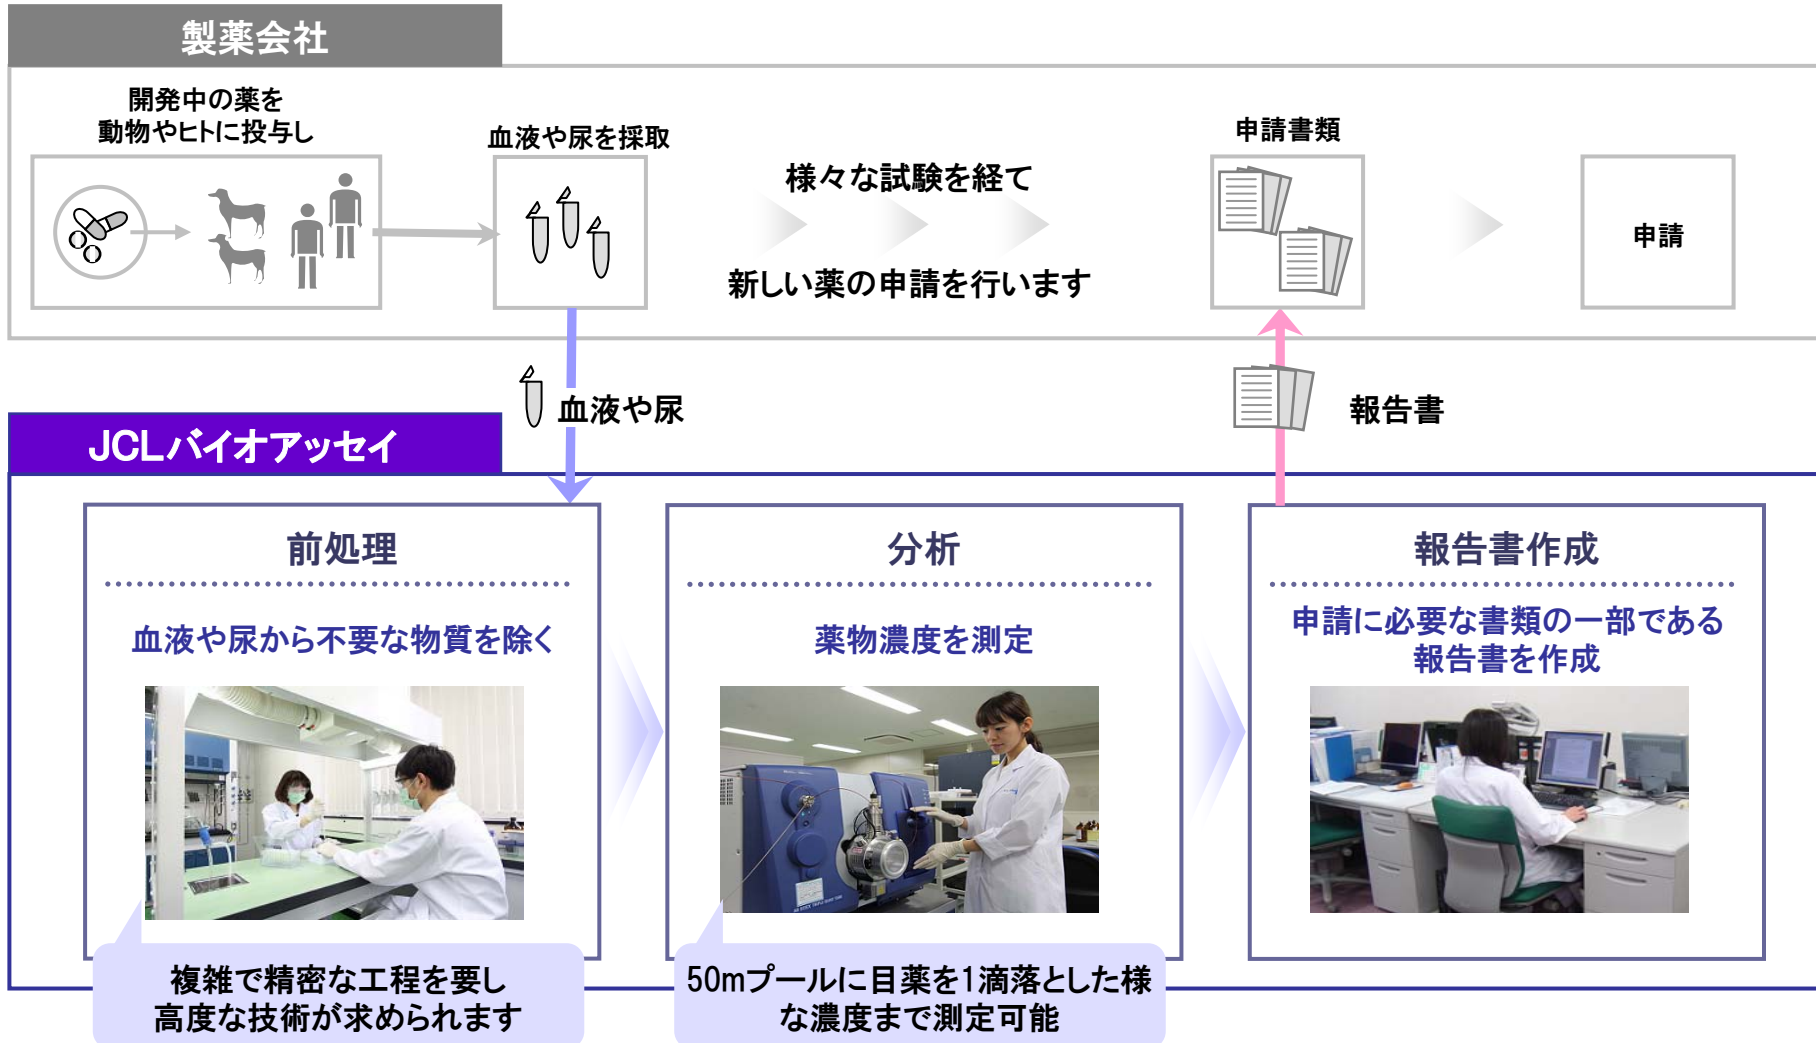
製薬会社

開発中の薬を
動物やヒトに投与し

血液や尿を採取

様々な試験を経て

新しい薬の申請を行います

申請書類

申請

血液や尿

報告書

JCLバイオアッセイ

前処理

血液や尿から不要な物質を除く

分析

薬物濃度を測定

報告書作成

申請に必要な書類の一部である
報告書を作成

複雑で精密な工程を要し
高度な技術が求められます

50mプールに目薬を1滴落とした様
な濃度まで測定可能